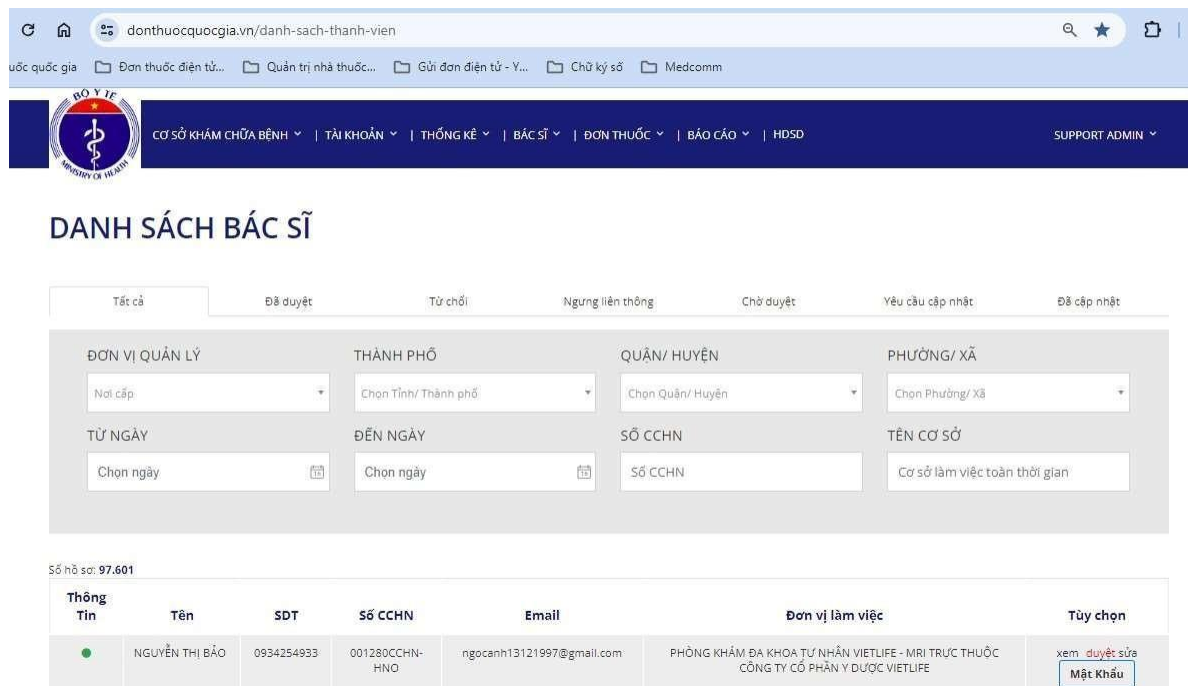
donthuocquocgia.vn/danh-sach-thanh-vien

uốc quốc gia  Đơn thuốc điện tử...  Quản trị nhà thuốc...  Gửi đơn điện tử - Y...  Chữ ký số  Medcomm

BỘ Y TẾ
MINISTRY OF HEALTH

CƠ SỞ KHÁM CHỮA BỆNH | TÀI KHOẢN | THỐNG KÊ | BÁC SĨ | ĐƠN THUỐC | BÁO CÁO | HDSD

SUPPORT ADMIN

DANH SÁCH BÁC SĨ

Tất cả | Đã duyệt | Từ chối | Ngưng liên thông | Chờ duyệt | Yêu cầu cập nhật | Đã cập nhật

ĐƠN VỊ QUẢN LÝ
Nơi cấp

THÀNH PHỐ
Chọn Tỉnh/ Thành phố

QUẬN/ HUYỆN
Chọn Quận/ Huyện

PHƯỜNG/ XÃ
Chọn Phường/ Xã

TỪ NGÀY
Chọn ngày

ĐẾN NGÀY
Chọn ngày

SỐ CCHN
Số CCHN

TÊN CƠ SỞ
Cơ sở làm việc toàn thời gian

Số hồ sơ: 97.601

| Thông Tin | Tên | SDT | Số CCHN | Email | Đơn vị làm việc | Tùy chọn |
|---|---|---|---|---|---|---|
| ● | NGUYỄN THỊ BẢO | 0934254933 | 001280CCHN-HNO | ngocanh13121997@gmail.com | PHÒNG KHÁM ĐA KHOA TƯ NHÂN VIETLIFE - MRI TRỰC THUỘC CÔNG TY CỔ PHẦN Y DƯỢC VIETLIFE | xem duyệt sửa Mật Khẩu |